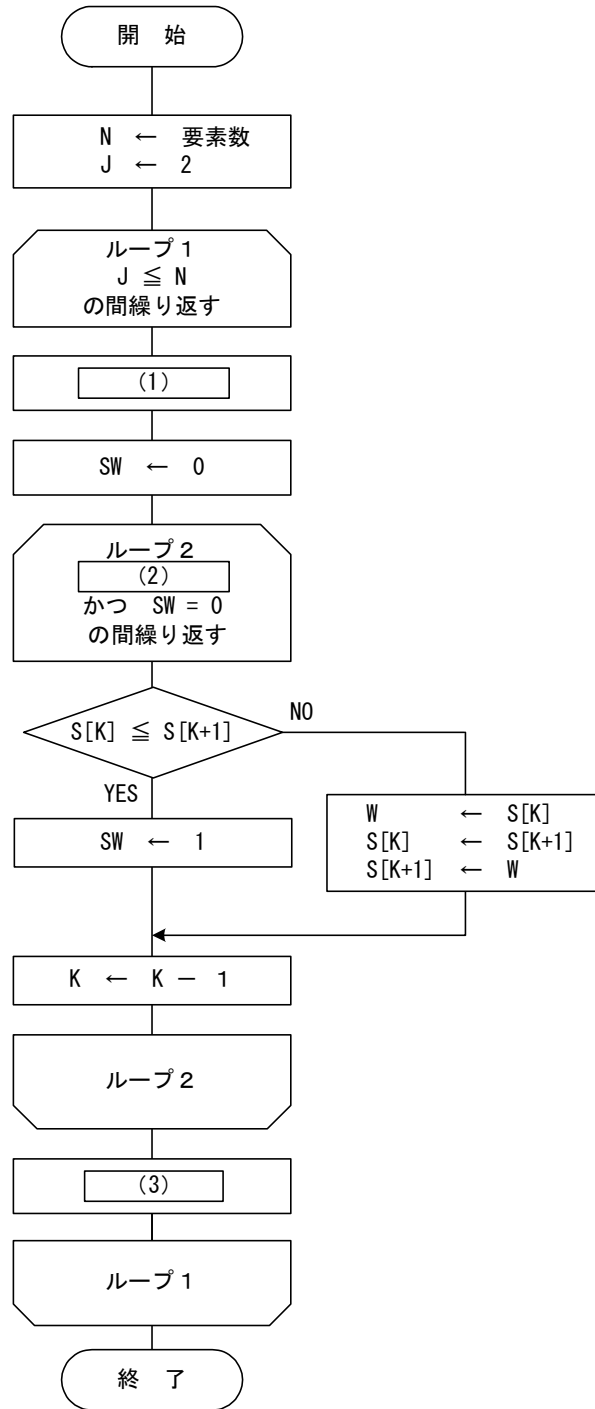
開 始

N ← 要素数
J ← 2

ループ１
J ≦ N
の間繰り返す

(1)

SW ← 0

ループ２
(2)
かつ SW = 0
の間繰り返す

S[K] ≦ S[K+1]

NO

W ← S[K]
S[K] ← S[K+1]
S[K+1] ← W

YES

SW ← 1

K ← K − 1

ループ２

(3)

ループ１

終 了